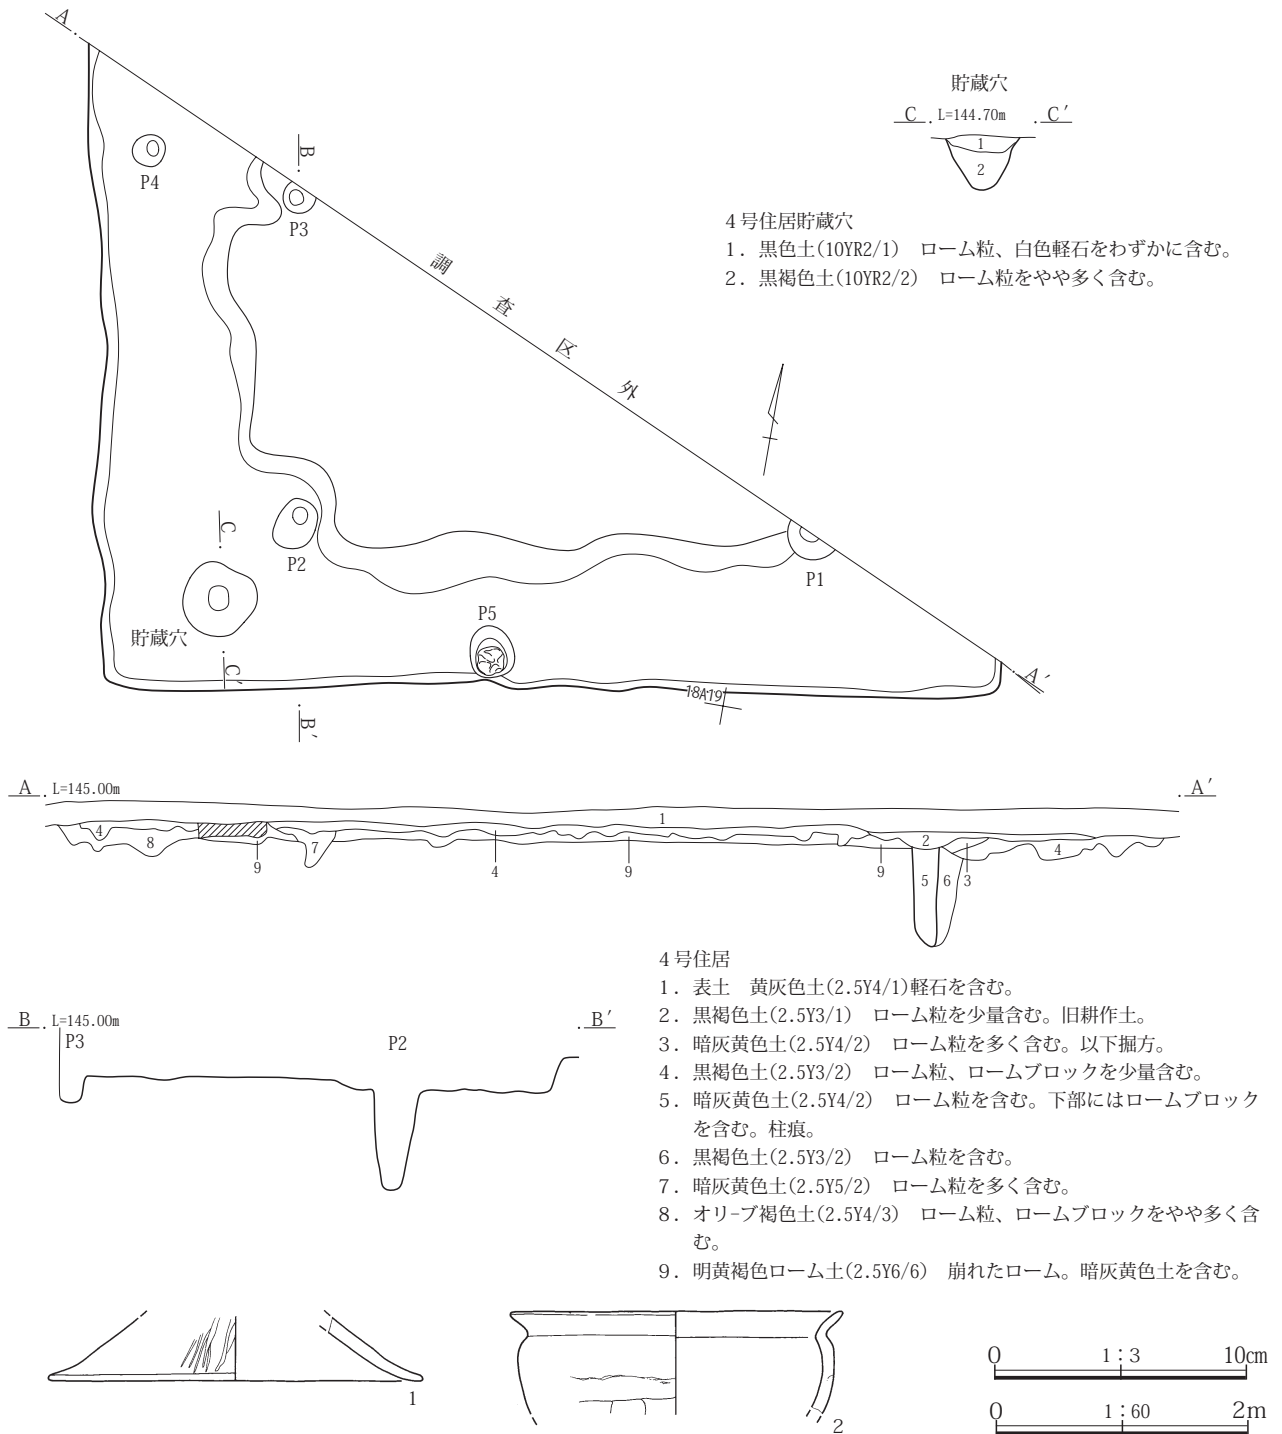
A

B

P4

P3

調 査 区 外

C

P2

P1

貯蔵穴

P5

C′

A′

18A19

B′

貯蔵穴

C L=144.70m C′

1

2

4号住居貯蔵穴

1．黒色土(10YR2/1) ローム粒、白色軽石をわずかに含む。

2．黒褐色土(10YR2/2) ローム粒をやや多く含む。

A L=145.00m A′

1

4

8

9

7

4

9

2

9

5 6 3

4

4号住居

1．表土 黄灰色土(2.5Y4/1)軽石を含む。

2．黒褐色土(2.5Y3/1) ローム粒を少量含む。旧耕作土。

3．暗灰黄色土(2.5Y4/2) ローム粒を多く含む。以下掘方。

4．黒褐色土(2.5Y3/2) ローム粒、ロームブロックを少量含む。

5．暗灰黄色土(2.5Y4/2) ローム粒を含む。下部にはロームブロックを含む。柱痕。

6．黒褐色土(2.5Y3/2) ローム粒を含む。

7．暗灰黄色土(2.5Y5/2) ローム粒を多く含む。

8．オリーブ褐色土(2.5Y4/3) ローム粒、ロームブロックをやや多く含む。

9．明黄褐色ローム土(2.5Y6/6) 崩れたローム。暗灰黄色土を含む。

B L=145.00m B′

P3

P2

1

2

0 1:3 10cm

0 1:60 2m